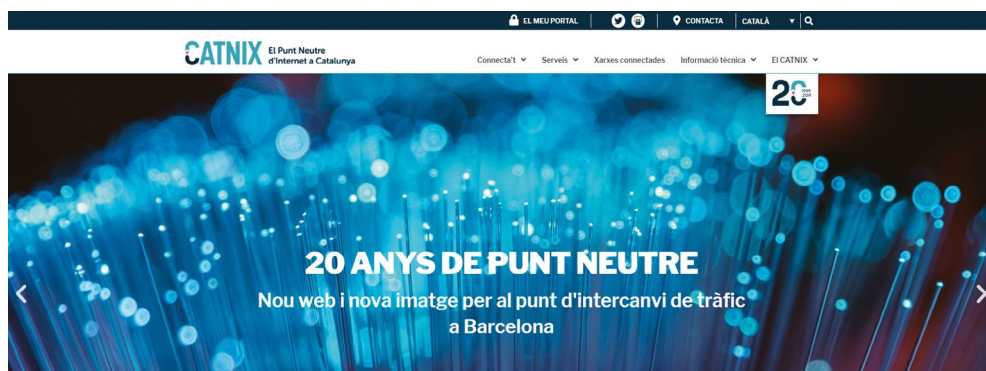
EL MEU PORTAL | CONTACTA | CATALÀ

CATNIX El Punt Neutre d'Internet a Catalunya

Connecta't Serveis Xarxes connectades Informació tècnica El CATNIX

20 1999 2019

20 ANYS DE PUNT NEUTRE

Nou web i nova imatge per al punt d'intercanvi de tràfic a Barcelona